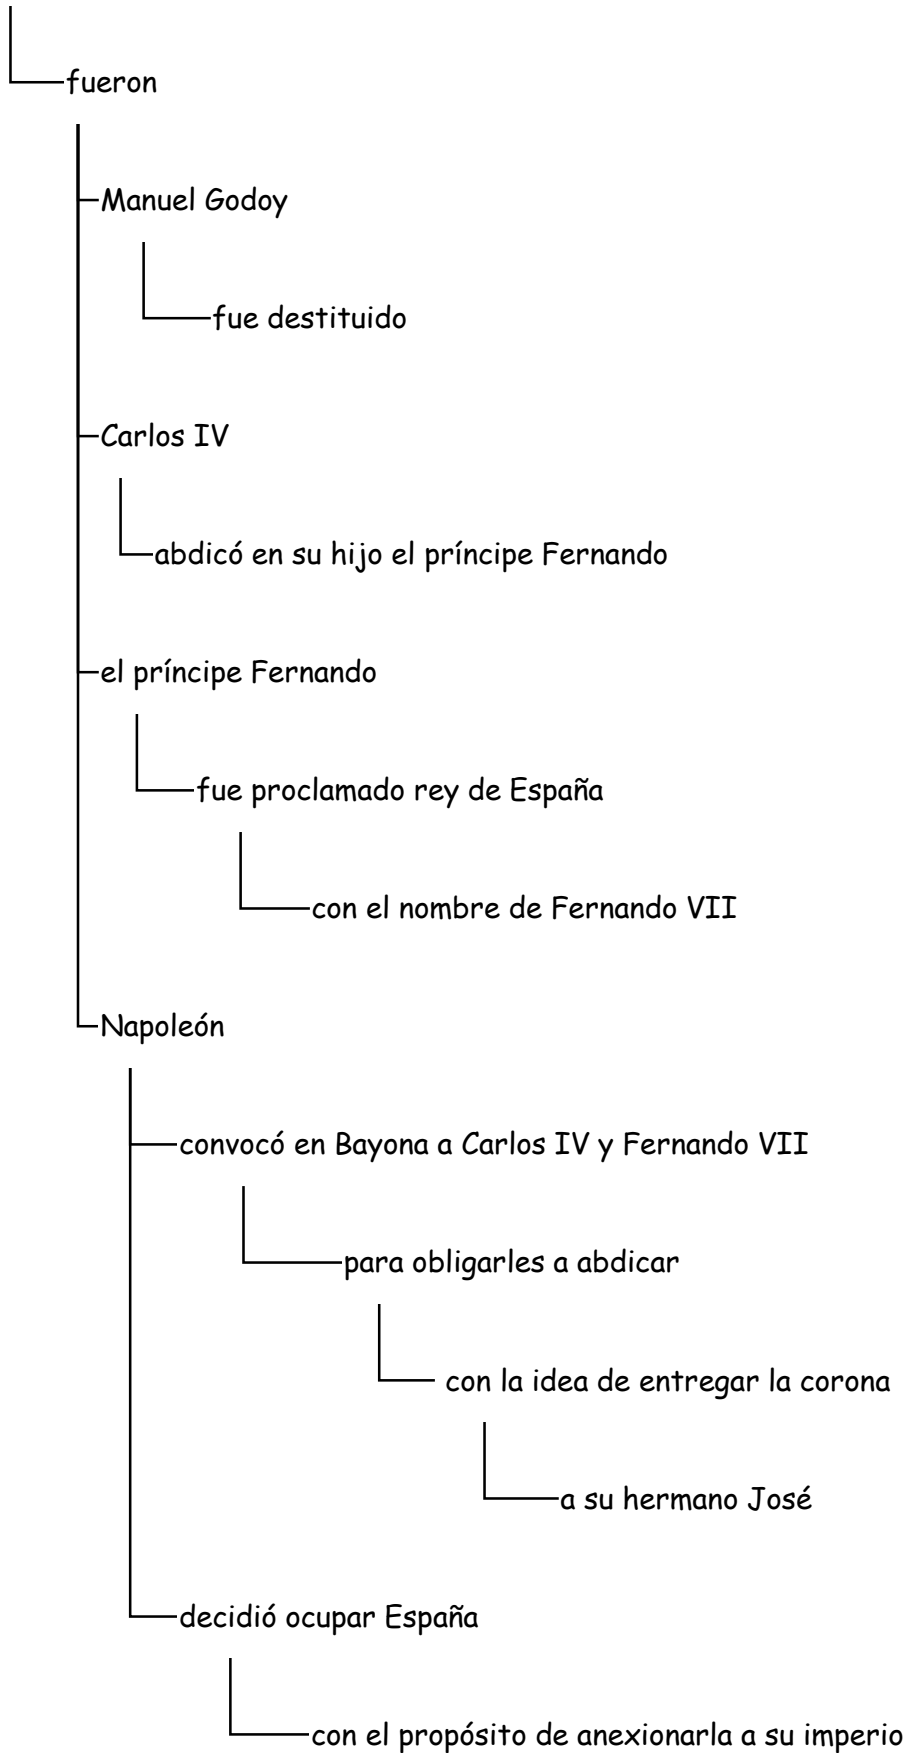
fueron

Manuel Godoy

fue destituido

Carlos IV

abdicó en su hijo el príncipe Fernando

el príncipe Fernando

fue proclamado rey de España

con el nombre de Fernando VII

Napoleón

convocó en Bayona a Carlos IV y Fernando VII

para obligarles a abdicar

con la idea de entregar la corona

a su hermano José

decidió ocupar España

con el propósito de anexionarla a su imperio